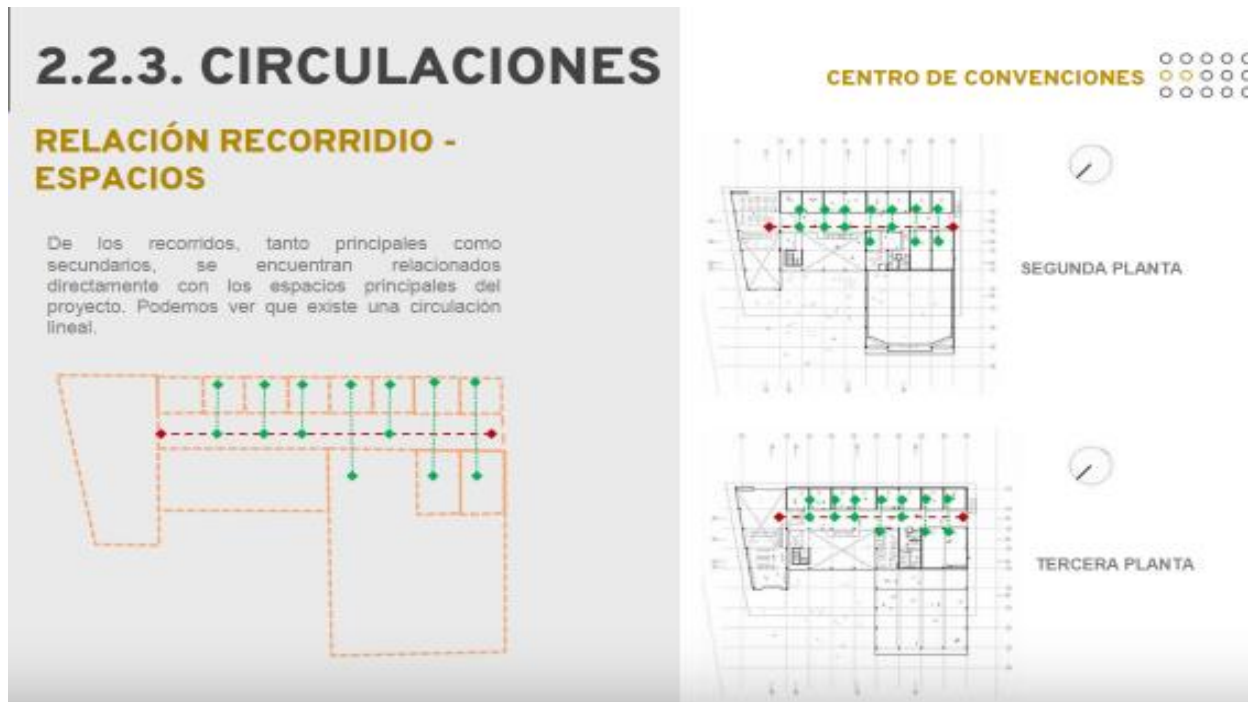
2.2.3. CIRCULACIONES

RELACIÓN RECORRIDIO - ESPACIOS

De los recorridos, tanto principales como secundarios, se encuentran relacionados directamente con los espacios principales del proyecto. Podemos ver que existe una circulación lineal.

CENTRO DE CONVENCIONES

SEGUNDA PLANTA

TERCERA PLANTA